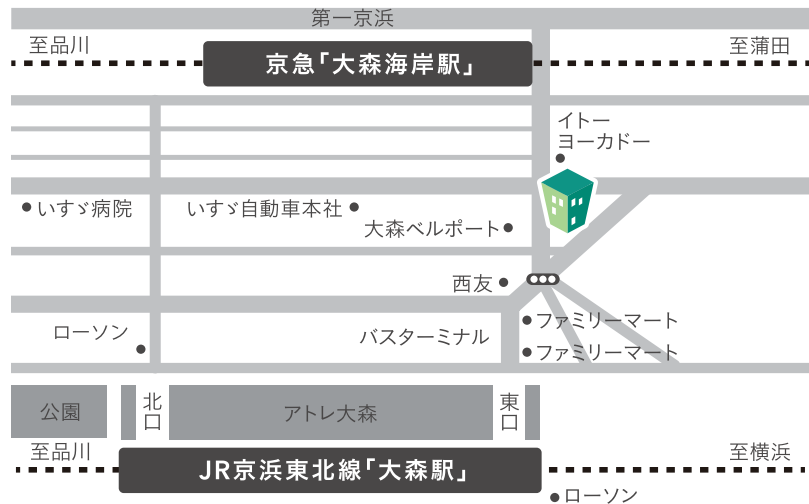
第一京浜

至品川

京急「大森海岸駅」

至蒲田

イトー
ヨーカドー

いすゞ病院

いすゞ自動車本社

大森ベルポート

西友

ローソン

バスターミナル

ファミリーマート

ファミリーマート

公園

北口

アトレ大森

東口

至品川

JR京浜東北線「大森駅」

至横浜

ローソン